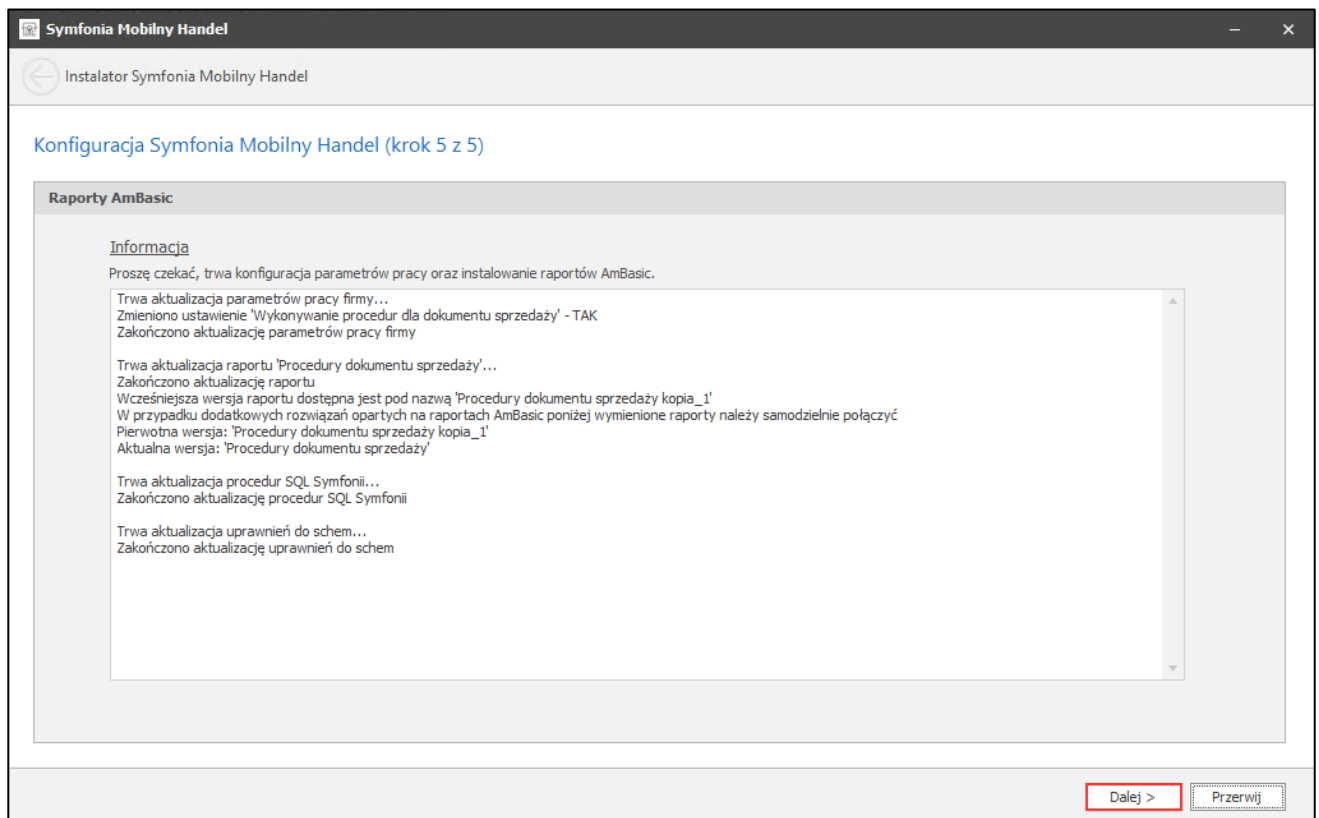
Symfonia Mobilny Handel

Instalator Symfonia Mobilny Handel

Konfiguracja Symfonia Mobilny Handel (krok 5 z 5)

Raporty AmBasic

Informacja

Proszę czekać, trwa konfiguracja parametrów pracy oraz instalowanie raportów AmBasic.

Trwa aktualizacja parametrów pracy firmy...
Zmieniono ustawienie 'Wykonywanie procedur dla dokumentu sprzedaży' - TAK
Zakończono aktualizację parametrów pracy firmy

Trwa aktualizacja raportu 'Procedury dokumentu sprzedaży'...
Zakończono aktualizację raportu
Wcześniejsza wersja raportu dostępna jest pod nazwą 'Procedury dokumentu sprzedaży kopia_1'
W przypadku dodatkowych rozwiązań opartych na raportach AmBasic poniżej wymienione raporty należy samodzielnie połączyć
Pierwotna wersja: 'Procedury dokumentu sprzedaży kopia_1'
Aktualna wersja: 'Procedury dokumentu sprzedaży'

Trwa aktualizacja procedur SQL Symfonii...
Zakończono aktualizację procedur SQL Symfonii

Trwa aktualizacja uprawnień do schem...
Zakończono aktualizację uprawnień do schem

Dalej >
Przerwij